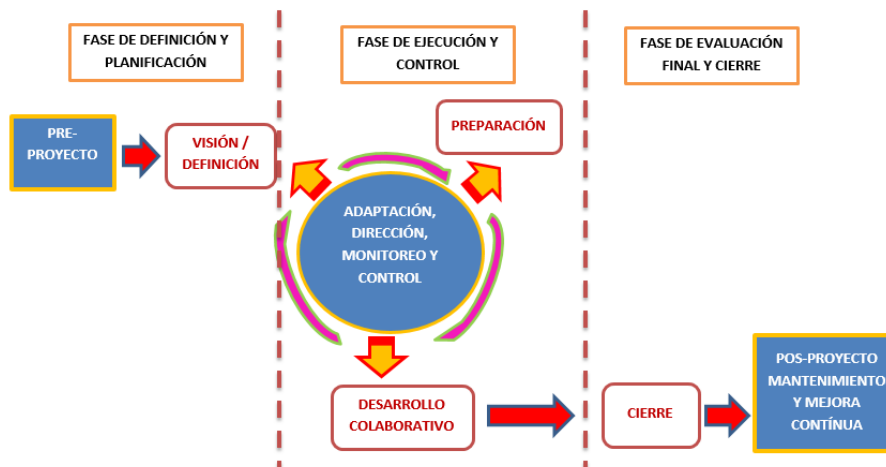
FASE DE DEFINICIÓN Y PLANIFICACIÓN

FASE DE EJECUCIÓN Y CONTROL

FASE DE EVALUACIÓN FINAL Y CIERRE

PRE-PROYECTO

VISIÓN / DEFINICIÓN

PREPARACIÓN

ADAPTACIÓN, DIRECCIÓN, MONITOREO Y CONTROL

DESARROLLO COLABORATIVO

CIERRE

POS-PROYECTO MANTENIMIENTO Y MEJORA CONTÍNUA